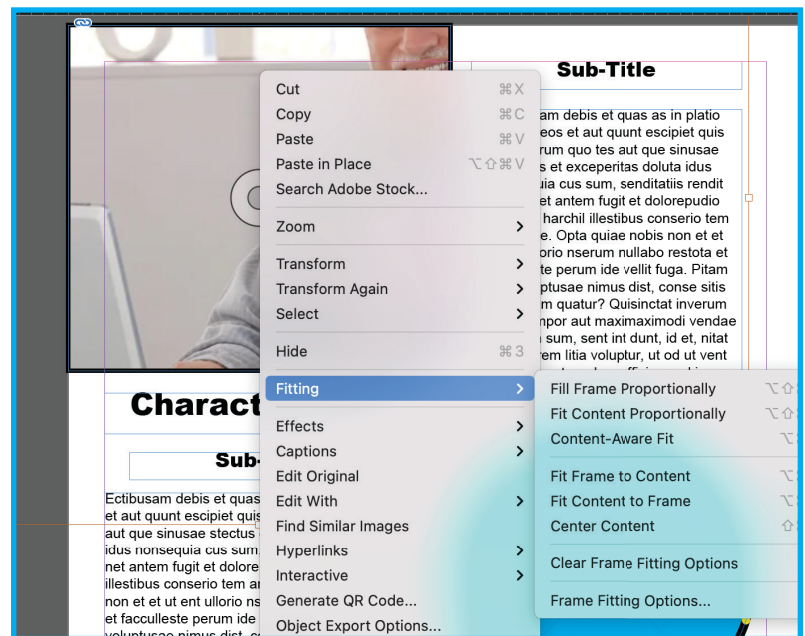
Sub-Title

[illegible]am debis et quas as in platio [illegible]eos et aut quunt escipiet quis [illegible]rum quo tes aut que sinusae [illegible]s et exceperitas doluta idus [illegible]uia cus sum, senditatiis rendit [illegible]et antem fugit et dolorepudio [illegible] harchil illestibus conserio tem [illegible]e. Opta quiae nobis non et et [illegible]orio nserum nullabo restota et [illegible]te perum ide vellit fuga. Pitam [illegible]ptusae nimus dist, conse sitis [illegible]m quatur? Quisinctat inverum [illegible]npor aut maximaximodi vendae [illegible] sum, sent int dunt, id et, nitat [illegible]em litia voluptur, ut od ut vent

Charact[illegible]

Sub-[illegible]

Ectibusam debis et quas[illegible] et aut quunt escipiet quis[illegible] aut que sinusae stectus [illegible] idus nonsequia cus sum,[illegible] net antem fugit et dolore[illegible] illestibus conserio tem a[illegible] non et et ut ent ullorio ns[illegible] et facculleste perum ide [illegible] voluptusae nimus dist, co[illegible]

Cut ⌘X
Copy ⌘C
Paste ⌘V
Paste in Place ⌥⇧⌘V
Search Adobe Stock...
Zoom
Transform
Transform Again
Select
Hide ⌘3
Fitting
Effects
Captions
Edit Original
Edit With
Find Similar Images
Hyperlinks
Interactive
Generate QR Code...
Object Export Options...

Fill Frame Proportionally ⌥⇧
Fit Content Proportionally ⌥⇧
Content-Aware Fit ⌥
Fit Frame to Content ⌥
Fit Content to Frame ⌥
Center Content ⇧
Clear Frame Fitting Options
Frame Fitting Options...